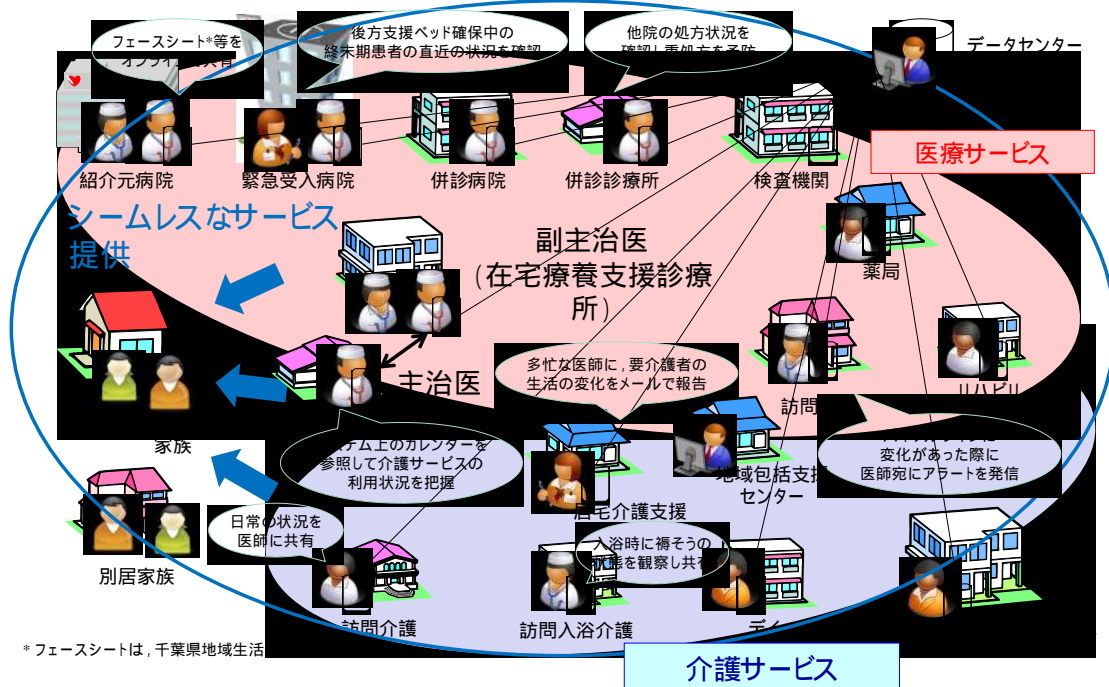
フェースシート*等を
オンライ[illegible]共有

後方支援ベッド確保中の
終末期患者の直近の状況を確認

他院の処方状況を
確認し重複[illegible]

データセンター

医療サービス

紹介元病院

緊急受入病院

併診病院

併診診療所

検査機関

シームレスなサービス
提供

副主治医
（在宅療養支援診療所）

薬局

主治医

多忙な医師に，要介護者の
生活の変化をメールで報告

リハビリ

訪問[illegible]

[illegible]テム上のカレンダーを
参照して介護サービスの
利用状況を把握

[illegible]
変化があった際に
医師宛にアラートを発信

家族

地域包括支援
センター

居宅介護支援

日常の状況を
医師に共有

入浴時に褥そうの
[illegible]態を観察し共有

別居家族

訪問介護

訪問入浴介護

デ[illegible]

＊フェースシートは，千葉県地域生活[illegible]

介護サービス